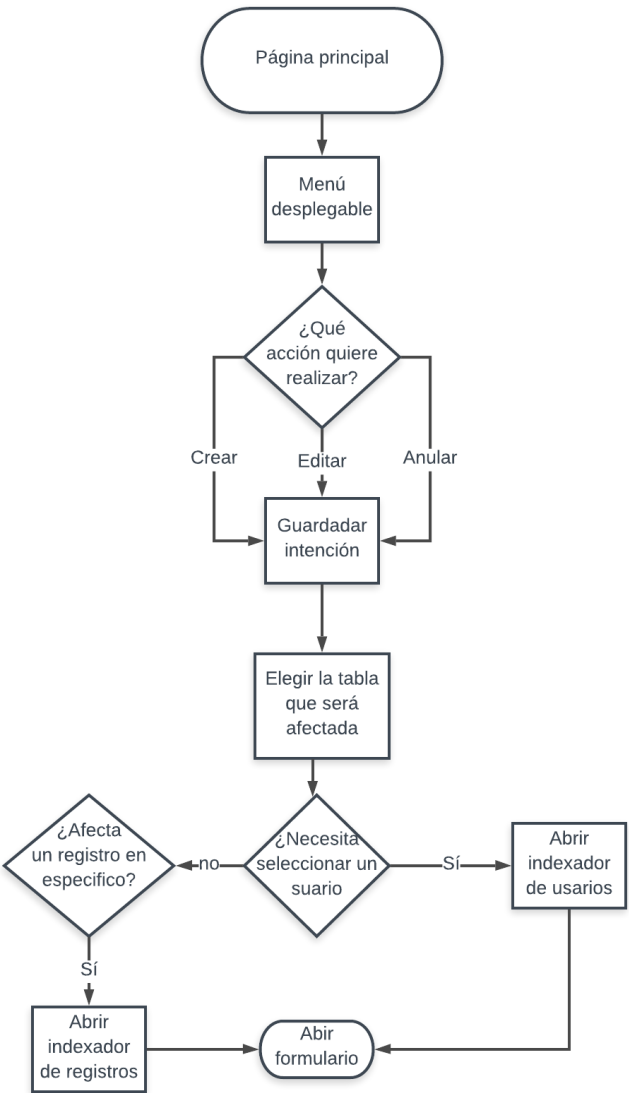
Página principal

Menú desplegable

¿Qué acción quiere realizar?

Crear

Editar

Anular

Guardadar intención

Elegir la tabla que será afectada

¿Afecta un registro en especifico?

no

¿Necesita seleccionar un suario

Sí

Abrir indexador de usarios

Sí

Abrir indexador de registros

Abir formulario